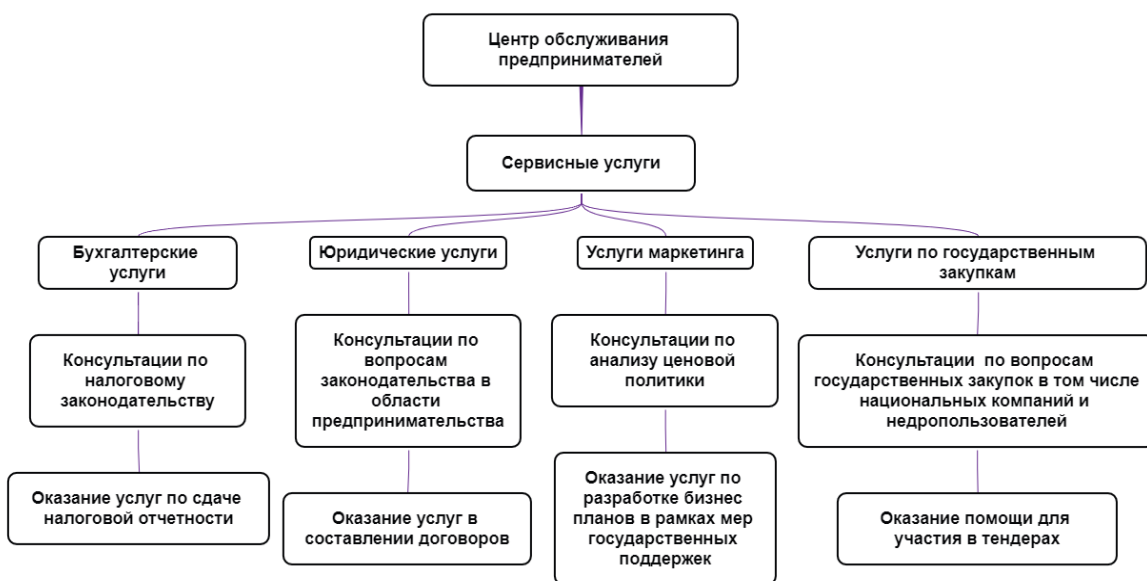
Центр обслуживания предпринимателей

Сервисные услуги

Бухгалтерские услуги

Консультации по налоговому законодательству

Оказание услуг по сдаче налоговой отчетности

Юридические услуги

Консультации по вопросам законодательства в области предпринимательства

Оказание услуг в составлении договоров

Услуги маркетинга

Консультации по анализу ценовой политики

Оказание услуг по разработке бизнес планов в рамках мер государственных поддержек

Услуги по государственным закупкам

Консультации по вопросам государственных закупок в том числе национальных компаний и недропользователей

Оказание помощи для участия в тендерах